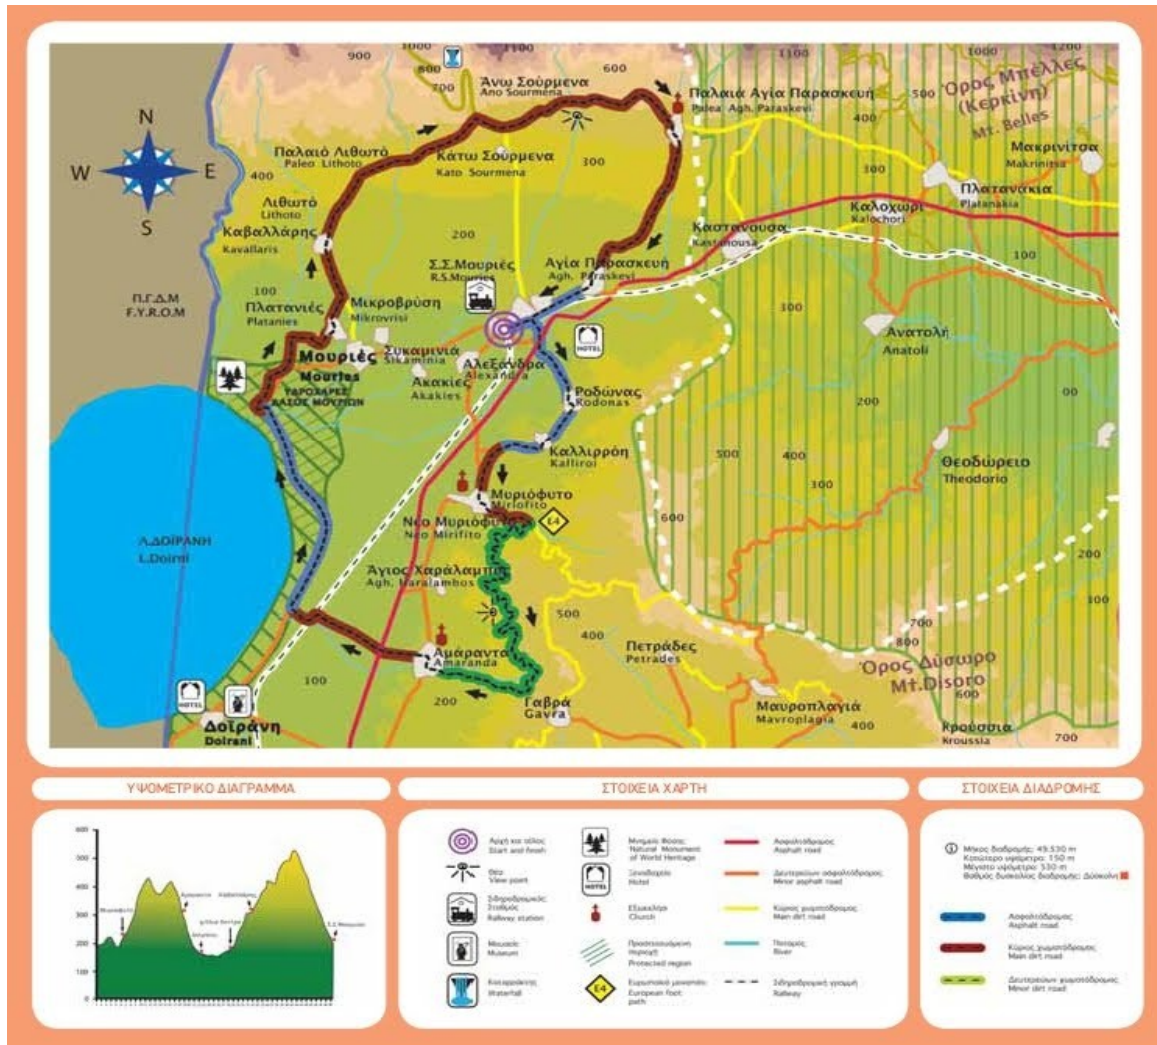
1000
900
800
700
600
1100
1000
1200
Άνω Σούρμενα
Ano Sourmena
Παλαιά Αγία Παρασκευή
Palea Agh. Paraskevi
500
Όρος Μπέλλες (Κερκίνη)
Mt. Belles
400
N
W
E
S
Παλαιό Λιθωτό
Paleo Lithoto
Κάτω Σούρμενα
Kato Sourmena
300
Μακρινίτσα
Makrinitsa
300
400
Λιθωτό
Lithoto
Καβαλλάρης
Kavallaris
Πλατανάκια
Platanakia
Καλοχώρι
Kalochori
Καστανούσα
Kastanousa
200
Σ.Σ.Μουριές
R.S.Mouries
Αγία Παρασκευή
Agh. Paraskevi
100
100
Π.Γ.Δ.Μ
F.Y.R.O.M
Πλατανιές
Platanies
Μικροβρύση
Mikrovrisi
300
HOTEL
Ανατολή
Anatoli
Μουριές
Mouries
Συκαμινιά
Sikaminia
Αλεξάνδρα
Alexandra
ΓΑΡΩΦΑΡΕΣ ΔΑΣΟΣ ΜΟΥΡΙΩΝ
Ακακίες
Akakies
Ροδώνας
Rodonas
200
00
Καλλιρρόη
Kalliroi
500
400
Θεοδώρειο
Theodorio
300
Μυριόφυτο
Mirlofito
Ν.ΔΟΙΡΑΝΗ
L.Doirani
Νέο Μυριόφυτο
Neo Mirifito
E4
600
200
Άγιος Χαράλαμπος
Agh. Haralambos
100
500
400
Πετράδες
Petrades
700
800
Αμάραντα
Amaranta
Όρος Δύσωρο
Mt.Disoro
600
100
HOTEL
200
Γάβρα
Gavra
Μαυροπλαγιά
Mavroplagia
400
Δοϊράνη
Doirani
Κρούσσια
Kroussia
700

ΥΨΟΜΕΤΡΙΚΟ ΔΙΑΓΡΑΜΜΑ
600
500
400
300
200
100
0
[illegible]
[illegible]
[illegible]
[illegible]
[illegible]
Σ.Σ.Μουριών

ΣΤΟΙΧΕΙΑ ΧΑΡΤΗ
Αρχή και τέλος
Start and finish
Θέα
View point
Σιδηροδρομικός Σταθμός
Railway station
Μουσείο
Museum
Καταρράκτης
Waterfall
Μνημείο Φύσης
Natural Monument of World Heritage
Ξενοδοχείο
Hotel
HOTEL
Εκκλησία
Church
Προστατευόμενη περιοχή
Protected region
E4
Ευρωπαϊκό μονοπάτι
European foot path
Ασφαλτόδρομος
Asphalt road
Δευτερεύων ασφαλτόδρομος
Minor asphalt road
Κύριος χωματόδρομος
Main dirt road
Ποταμός
River
Σιδηροδρομική γραμμή
Railway

ΣΤΟΙΧΕΙΑ ΔΙΑΔΡΟΜΗΣ
Μήκος διαδρομής: 49.530 m
Κατώτερο υψόμετρο: 150 m
Μέγιστο υψόμετρο: 530 m
Βαθμός δυσκολίας διαδρομής: Δύσκολη
Ασφαλτόδρομος
Asphalt road
Κύριος χωματόδρομος
Main dirt road
Δευτερεύων χωματόδρομος
Minor dirt road